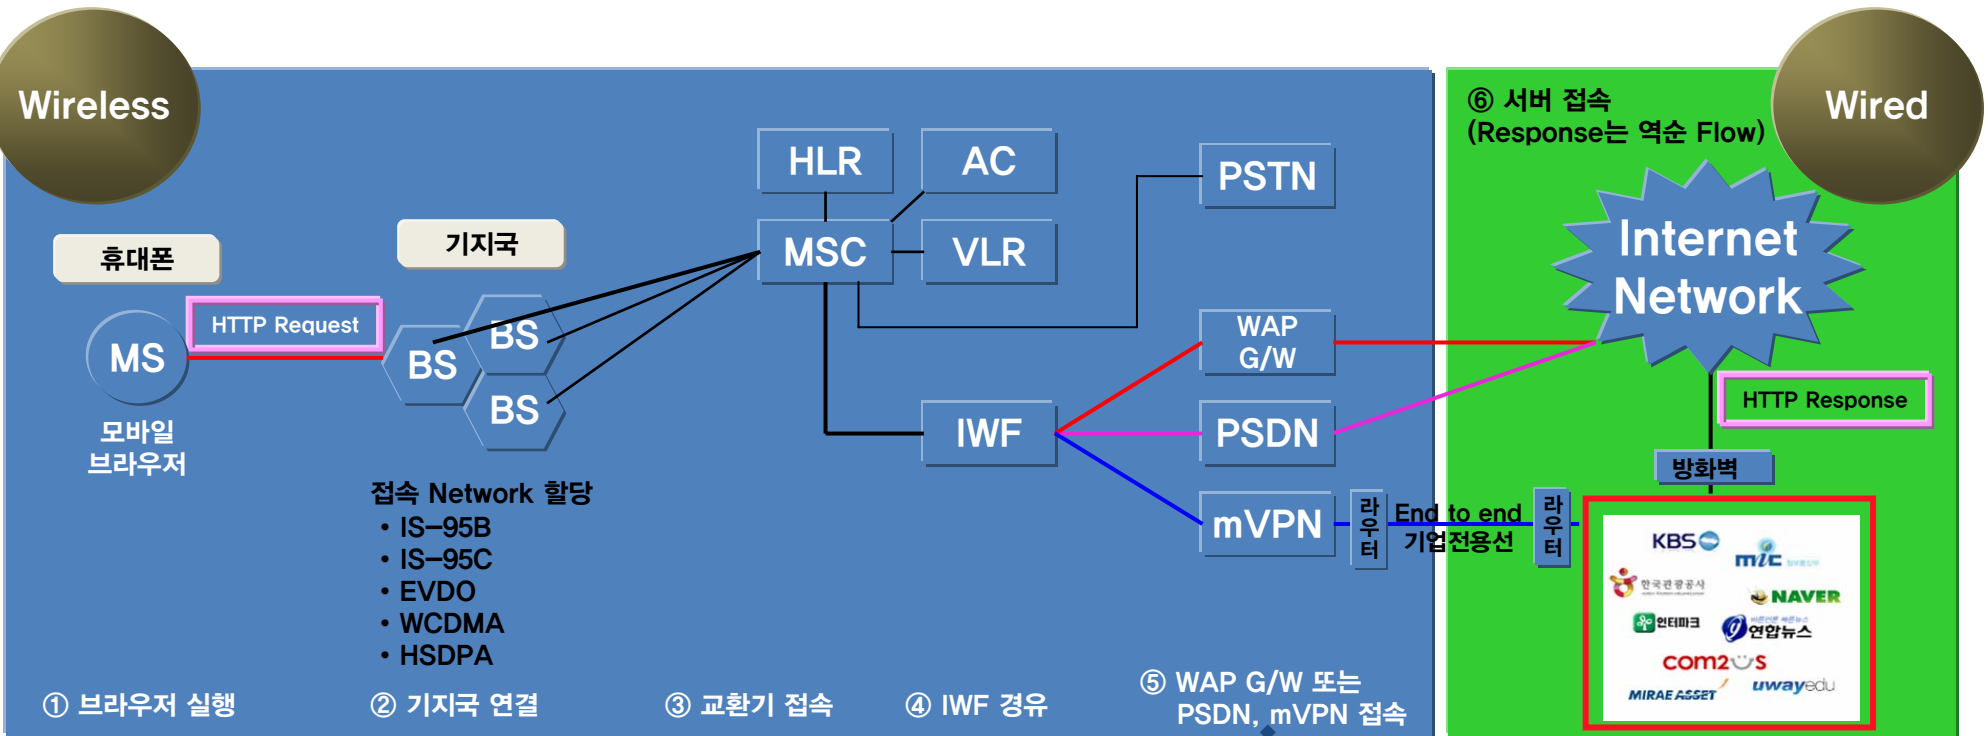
Wireless

Wired

⑥ 서버 접속
(Response는 역순 Flow)

HLR

AC

PSTN

휴대폰

기지국

MSC

VLR

Internet Network

HTTP Request

MS

BS

BS

BS

WAP G/W

HTTP Response

모바일 브라우저

IWF

PSDN

방화벽

접속 Network 할당
• IS–95B
• IS–95C
• EVDO
• WCDMA
• HSDPA

mVPN

라우터

End to end 기업전용선

라우터

KBS
mic
한국관광공사
NAVER
인터파크
연합뉴스
com2us
MIRAE ASSET
uwayedu

① 브라우저 실행

② 기지국 연결

③ 교환기 접속

④ IWF 경유

⑤ WAP G/W 또는 PSDN, mVPN 접속